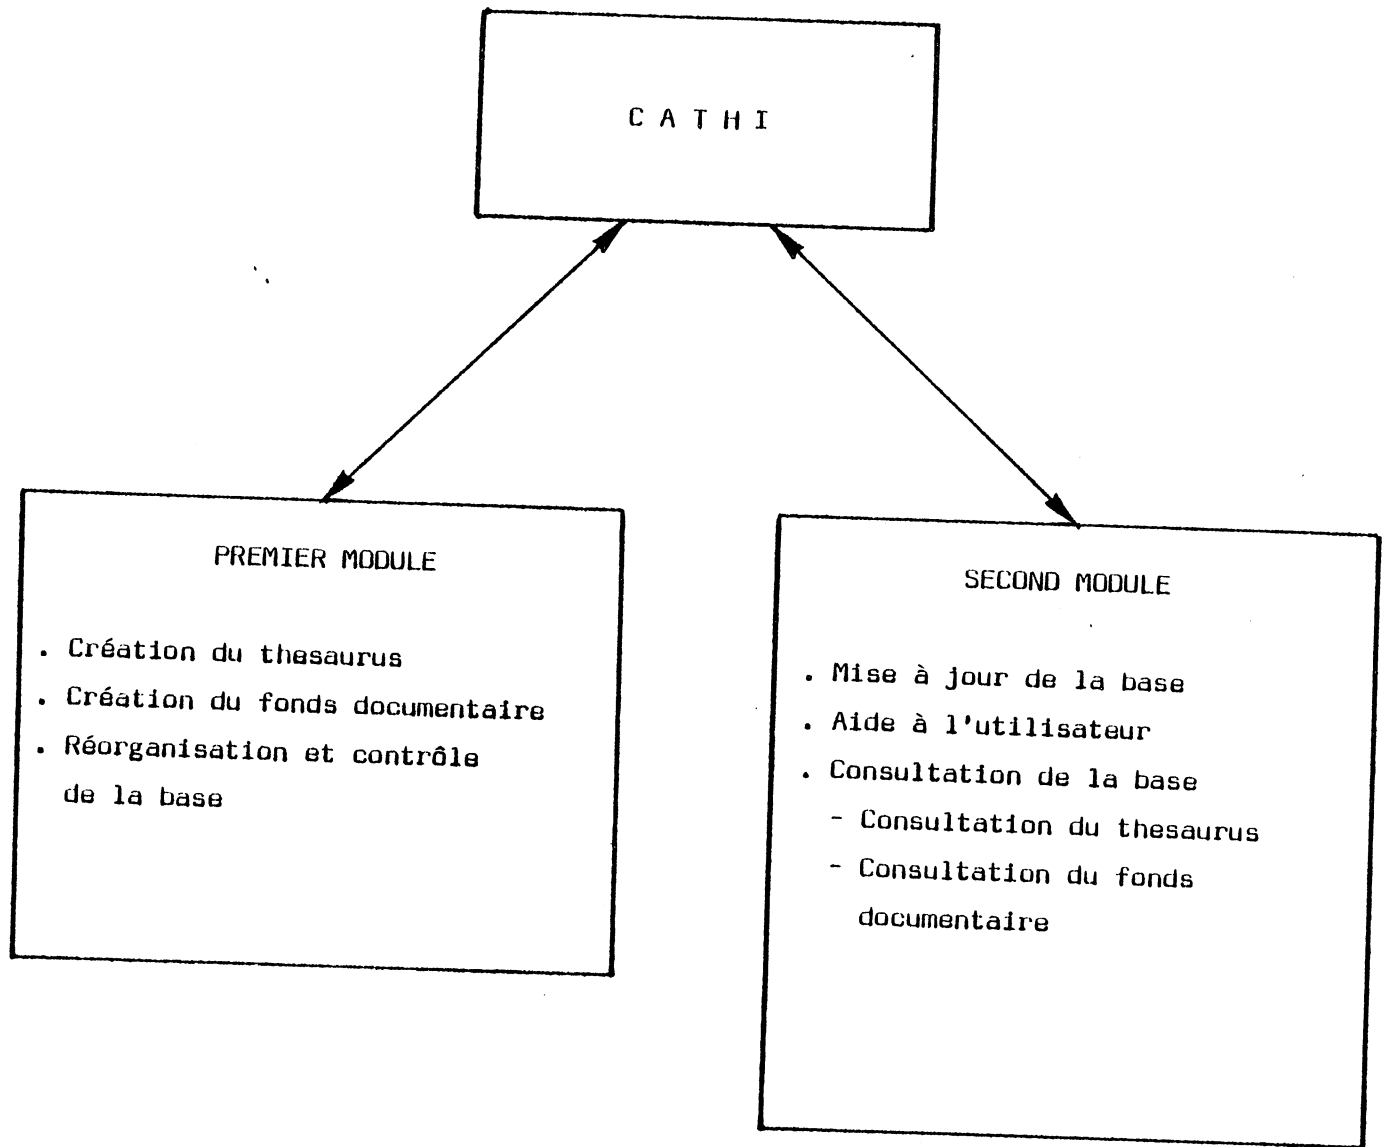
CATHI

PREMIER MODULE

. Création du thesaurus
. Création du fonds documentaire
. Réorganisation et contrôle de la base

SECOND MODULE

. Mise à jour de la base
. Aide à l'utilisateur
. Consultation de la base
- Consultation du thesaurus
- Consultation du fonds documentaire